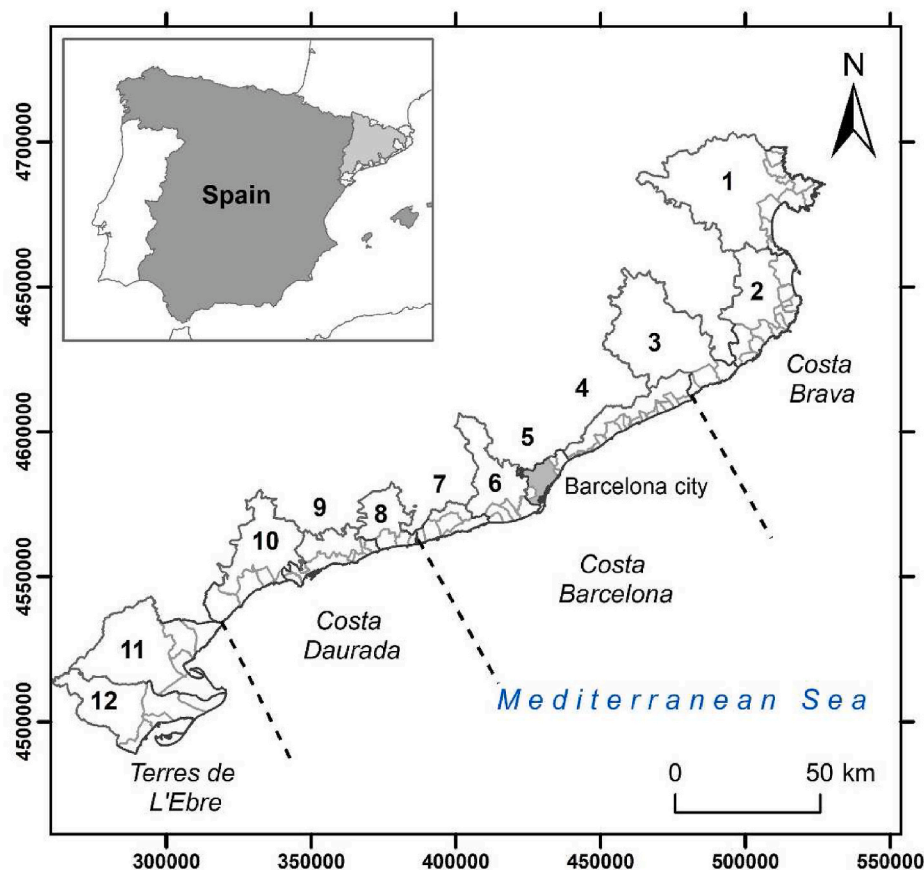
4700000
4650000
4600000
4550000
4500000

Spain

N

1
2
3
4
5
6
7
8
9
10
11
12

Costa Brava

Barcelona city

Costa Barcelona

Costa Daurada

Mediterranean Sea

Terres de L'Ebre

0 50 km

300000 350000 400000 450000 500000 550000